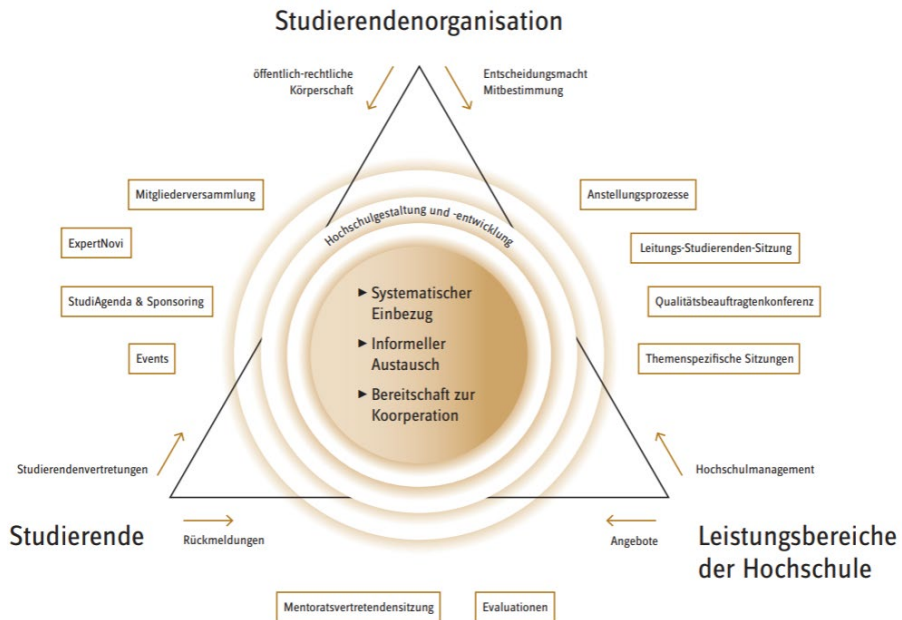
Studierendenorganisation

öffentlich-rechtliche Körperschaft

Entscheidungsmacht Mitbestimmung

Mitgliederversammlung

ExpertNovi

StudiAgenda & Sponsoring

Events

Anstellungsprozesse

Leitungs-Studierenden-Sitzung

Qualitätsbeauftragtenkonferenz

Themenspezifische Sitzungen

Hochschulgestaltung und -entwicklung

► Systematischer Einbezug

► Informeller Austausch

► Bereitschaft zur Koorperation

Studierendenvertretungen

Hochschulmanagement

Studierende

Rückmeldungen

Angebote

Leistungsbereiche der Hochschule

Mentoratsvertretendensitzung

Evaluationen